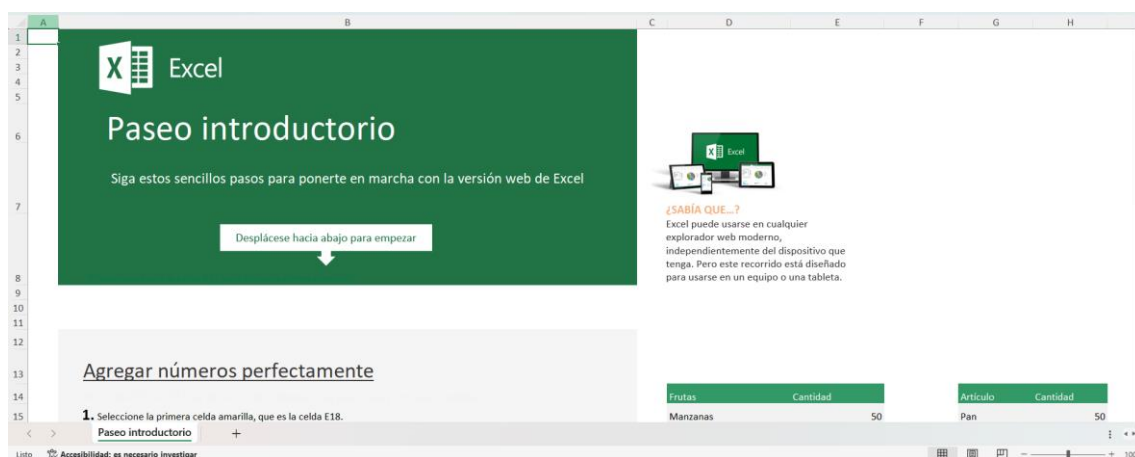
A B C D E F G H
1
2
3
4
5
6
7
8
9
10
11
12
13
14
15

Excel

Paseo introductorio

Siga estos sencillos pasos para ponerte en marcha con la versión web de Excel

Desplácese hacia abajo para empezar

Excel

¿SABÍA QUE...?
Excel puede usarse en cualquier explorador web moderno, independientemente del dispositivo que tenga. Pero este recorrido está diseñado para usarse en un equipo o una tableta.

Agregar números perfectamente

1. Seleccione la primera celda amarilla, que es la celda E18.

| Frutas | Cantidad |
|---|---|
| Manzanas | 50 |

| Artículo | Cantidad |
|---|---|
| Pan | 50 |

Paseo introductorio +

Listo Accesibilidad: es necesario investigar